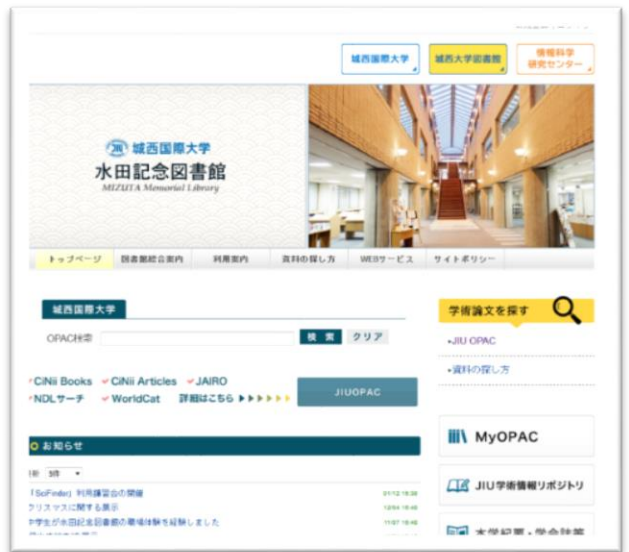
城西国際大学

城西大学図書館

情報科学研究センター

城西国際大学
水田記念図書館
MIZUTA Memorial Library

トップページ
図書館総合案内
利用案内
資料の探し方
WEBサービス
サイトポリシー

城西国際大学

OPAC検索
検 索
クリア

CiNii Books
CiNii Articles
JAIRO
NDLサーチ
WorldCat
詳細はこちら ▶▶▶▶▶▶

JIUOPAC

お知らせ

5件

「SciFinder」利用講習会の開催 01/12 16:38
クリスマスに関する展示 12/04 15:46
中学生が水田記念図書館の職場体験を経験しました 11/07 15:46

学術論文を探す

•JIU OPAC

•資料の探し方

MyOPAC

JIU学術情報リポジトリ

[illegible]